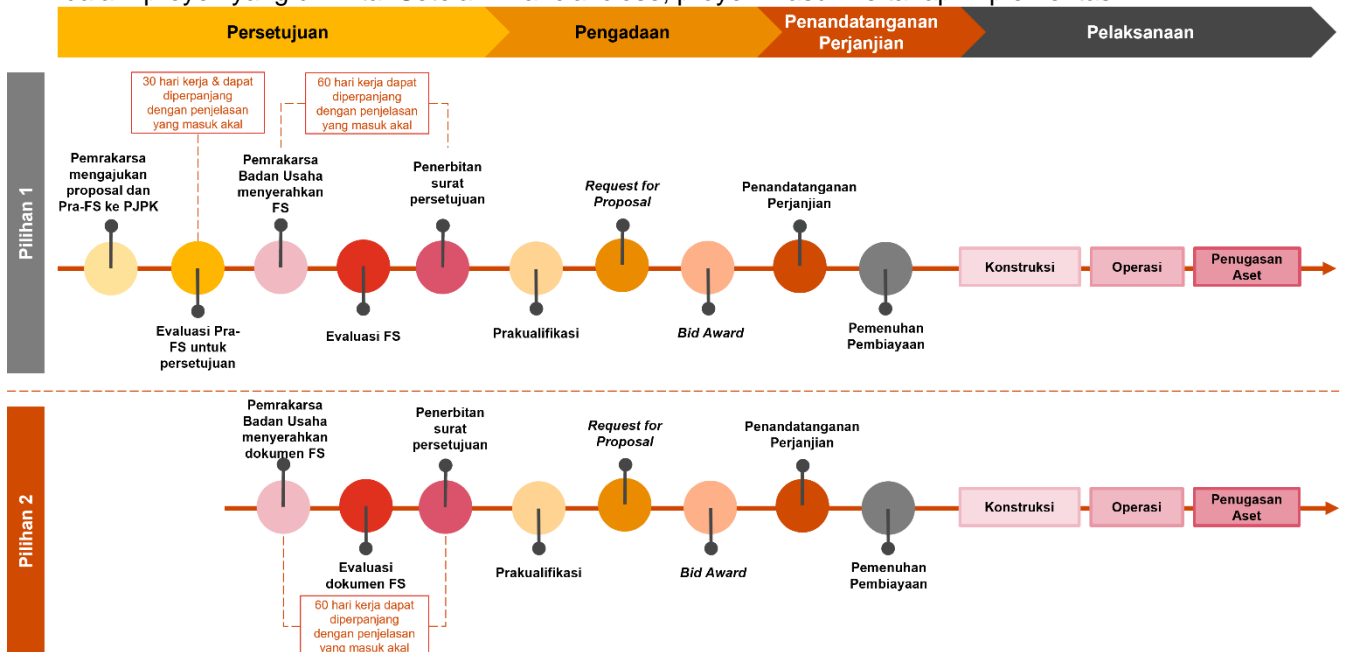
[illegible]

Persetujuan | Pengadaan | Penandatanganan Perjanjian | Pelaksanaan

Pilihan 1

30 hari kerja & dapat diperpanjang dengan penjelasan yang masuk akal

60 hari kerja dapat diperpanjang dengan penjelasan yang masuk akal

Pemrakarsa mengajukan proposal dan Pra-FS ke PJPK

Pemrakarsa Badan Usaha menyerahkan FS

Penerbitan surat persetujuan

*Request for Proposal*

Penandatanganan Perjanjian

Evaluasi Pra-FS untuk persetujuan

Evaluasi FS

Prakualifikasi

*Bid Award*

Pemenuhan Pembiayaan

Konstruksi

Operasi

Penugasan Aset

Pilihan 2

Pemrakarsa Badan Usaha menyerahkan dokumen FS

Penerbitan surat persetujuan

*Request for Proposal*

Penandatanganan Perjanjian

Evaluasi dokumen FS

Prakualifikasi

*Bid Award*

Pemenuhan Pembiayaan

Konstruksi

Operasi

Penugasan Aset

60 hari kerja dapat diperpanjang dengan penjelasan yang masuk akal